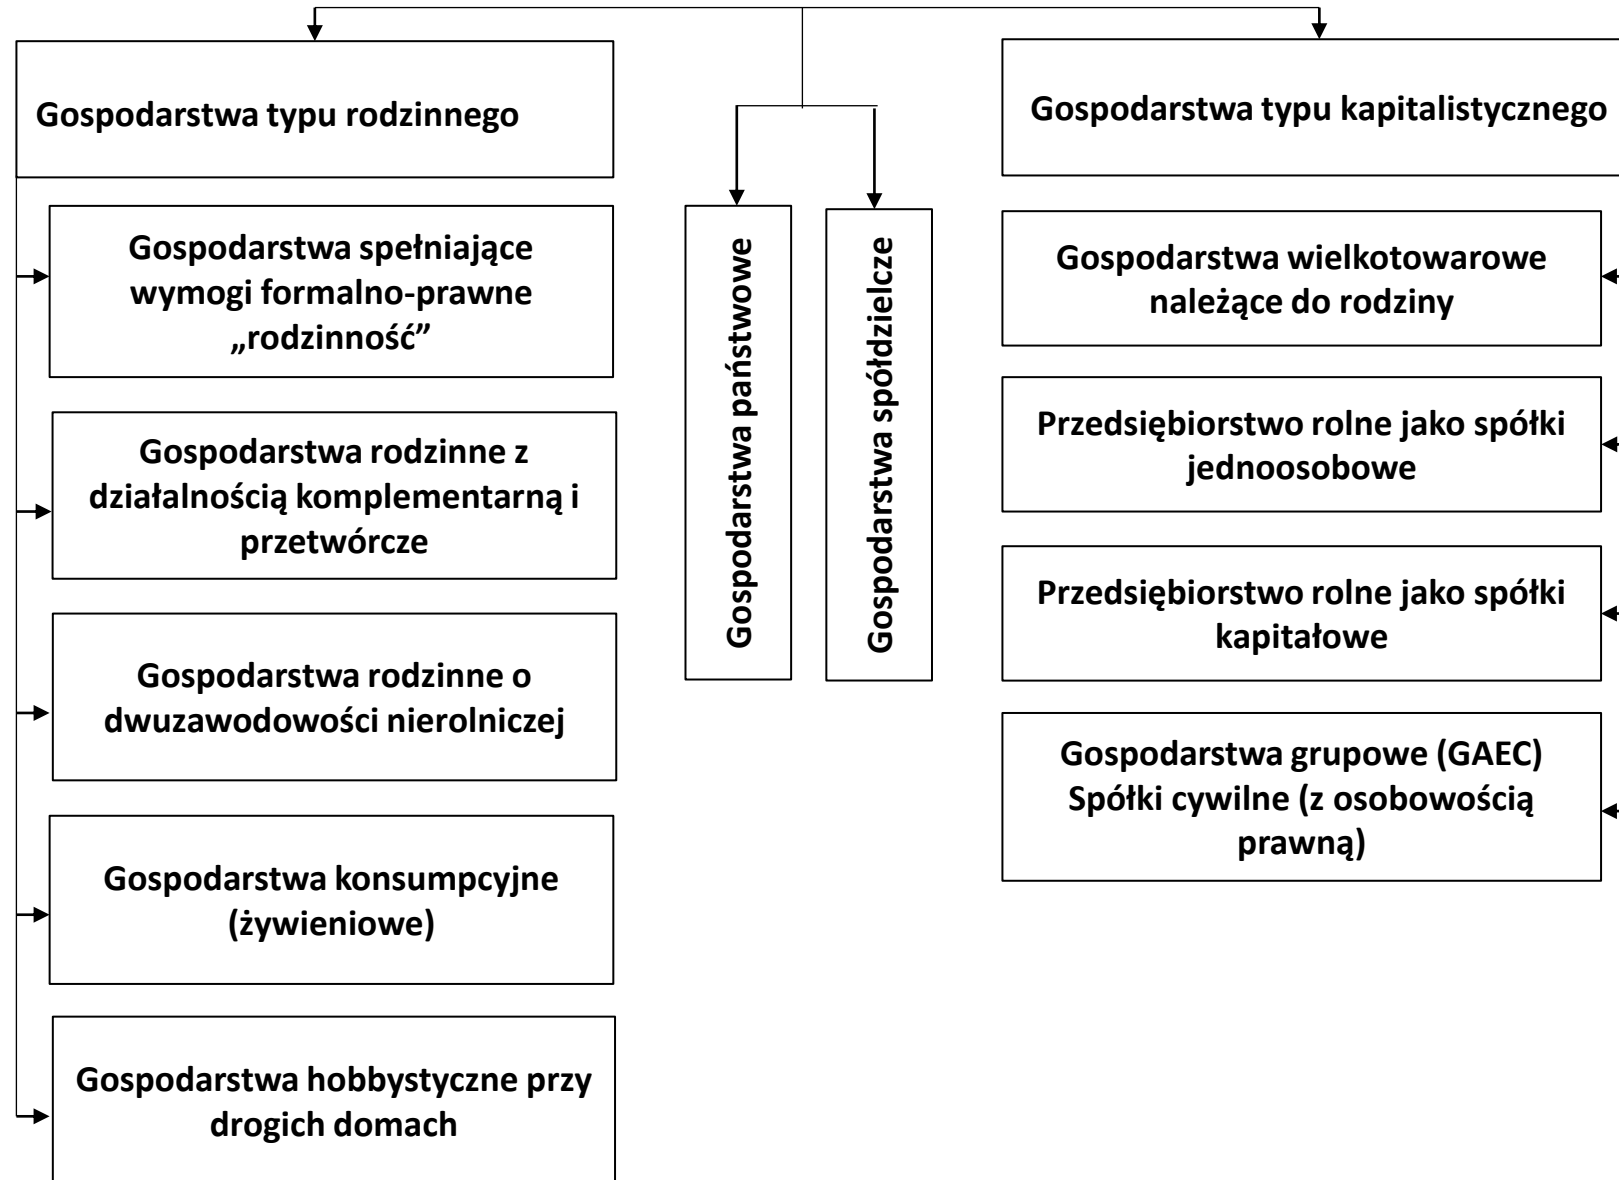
Gospodarstwa typu rodzinnego

Gospodarstwa spełniające wymogi formalno-prawne „rodzinność”

Gospodarstwa rodzinne z działalnością komplementarną i przetwórcze

Gospodarstwa rodzinne o dwuzawodowości nierolniczej

Gospodarstwa konsumpcyjne (żywieniowe)

Gospodarstwa hobbystyczne przy drogich domach

Gospodarstwa państwowe

Gospodarstwa spółdzielcze

Gospodarstwa typu kapitalistycznego

Gospodarstwa wielkotowarowe należące do rodziny

Przedsiębiorstwo rolne jako spółki jednoosobowe

Przedsiębiorstwo rolne jako spółki kapitałowe

Gospodarstwa grupowe (GAEC) Spółki cywilne (z osobowością prawną)